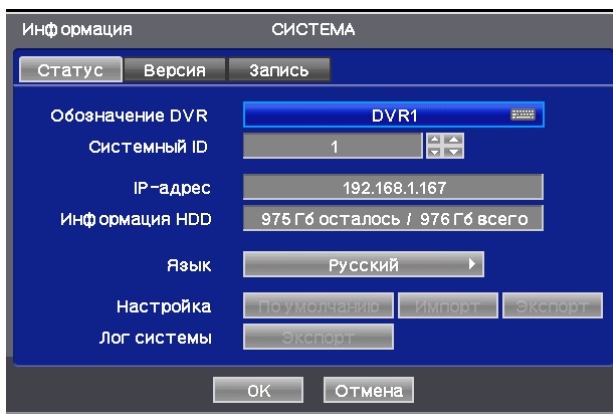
Информация СИСТЕМА

Статус Версия Запись

Обозначение DVR DVR1

Системный ID 1

IP-адрес 192.168.1.167

Информация HDD 975 Гб осталось / 976 Гб всего

Язык Русский

Настройка Поумолчанию Импорт Экспорт

Лог системы Экспорт

OK Отмена